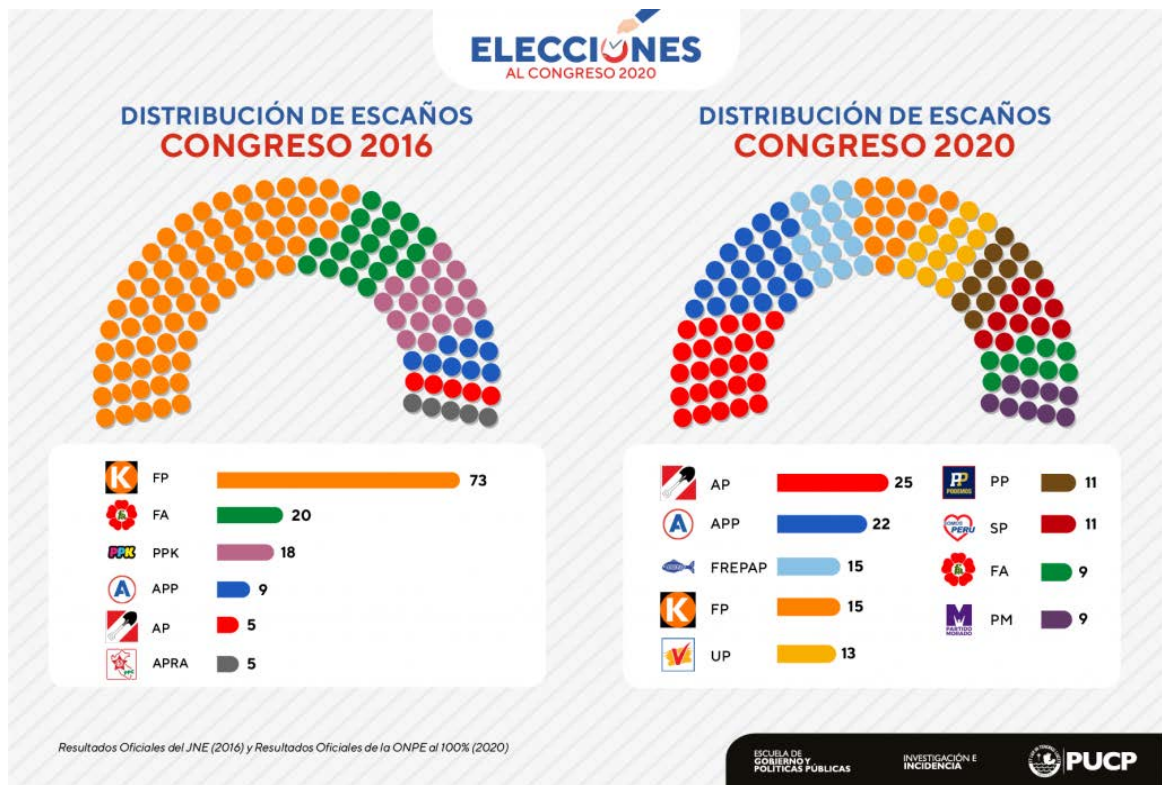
ELECCIONES
AL CONGRESO 2020

DISTRIBUCIÓN DE ESCAÑOS
CONGRESO 2016

| | Partido | Escaños |
|---|---|---|
| K | FP | 73 |
| | FA | 20 |
| PPK | PPK | 18 |
| A | APP | 9 |
| | AP | 5 |
| | APRA | 5 |

DISTRIBUCIÓN DE ESCAÑOS
CONGRESO 2020

| | Partido | Escaños |
|---|---|---|
| | AP | 25 |
| A | APP | 22 |
| | FREPAP | 15 |
| K | FP | 15 |
| | UP | 13 |
| PP PODEMOS | PP | 11 |
| SOMOS PERU | SP | 11 |
| | FA | 9 |
| M PARTIDO MORADO | PM | 9 |

Resultados Oficiales del JNE (2016) y Resultados Oficiales de la ONPE al 100% (2020)

ESCUELA DE GOBIERNO Y POLÍTICAS PÚBLICAS
INVESTIGACIÓN E INCIDENCIA
PUCP